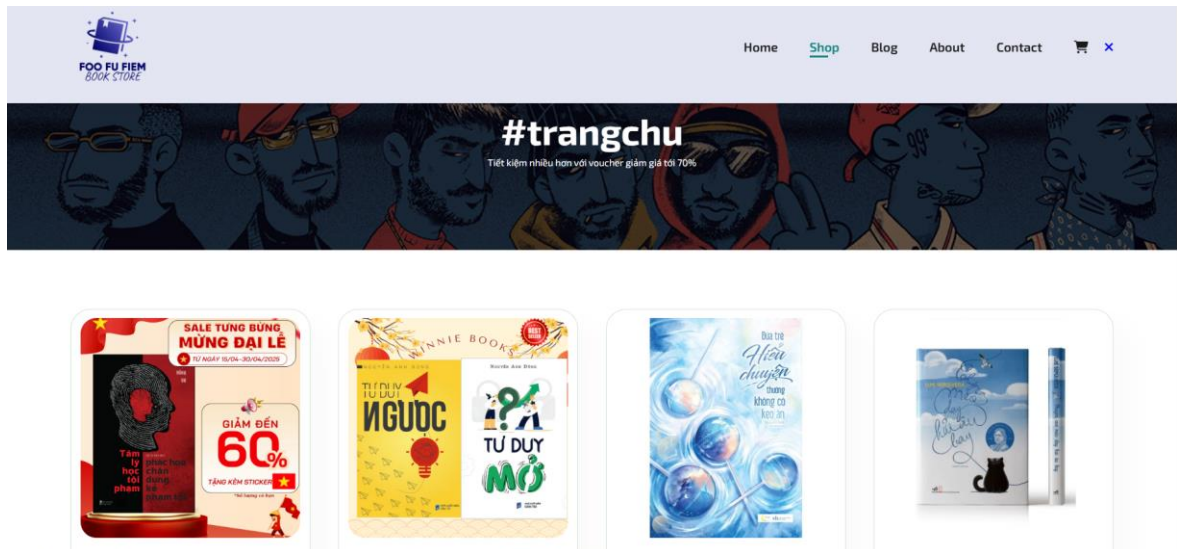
FOO FU FIEM
BOOK STORE

Home Shop Blog About Contact

#trangchu

Tiết kiệm nhiều hơn với voucher giảm giá tới 70%

SALE TUNG BỪNG MỪNG ĐẠI LỄ

TỪ NGÀY 15/04-30/04/2025

Tâm lý học tội phạm

phác họa chân dung kẻ phạm tội

GIẢM ĐẾN 60%

TẶNG KÈM STICKER

WINNIE BOOKS

TƯ DUY NGƯỢC

TƯ DUY MỞ

Đứa trẻ hiểu chuyện thường không có kẹo ăn